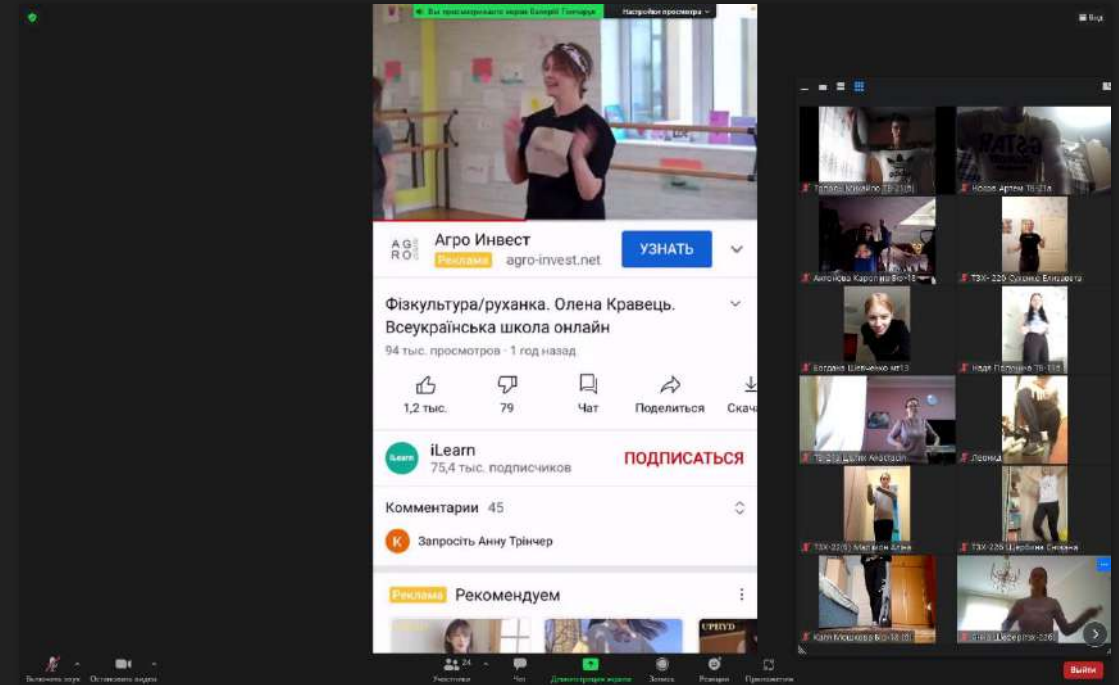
Вы просматриваете экран Валерії Гончарук
Настройки просмотра

Вид

АГРО
Агро Инвест
Реклама agro-invest.net
УЗНАТЬ

Фізкультура/руханка. Олена Кравець. Всеукраїнська школа онлайн
94 тыс. просмотров · 1 год назад

1,2 тыс.
79
Чат
Поделиться
Скача

iLearn
iLearn
75,4 тыс. подписчиков
ПОДПИСАТЬСЯ

Комментарии 45

K Запросіть Анну Трінчер

Реклама Рекомендуем

UPHYD

Тарасюк Михайло ТЕ-21(1)
Носов Артем ТЕ-21а
Антонова Кароліна Біо-18
ТЗХ-22б Сухова Єлизавета
Богдана Шевченко мт13
Надя Погорєлова ТЕ-18б
ТЕ-21а Цалик Анастасія
Леонід
ТЗХ-22(б) Матвєєва Агнія
ТЗХ-22б Щербина Оксана
Катя Мошкова Біо-18 (б)
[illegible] (тзх-22б)

Включить звук
Остановить видео
24
Участники
Чат
Демонстрация экрана
Запись
Реакции
Приложения
Выйти